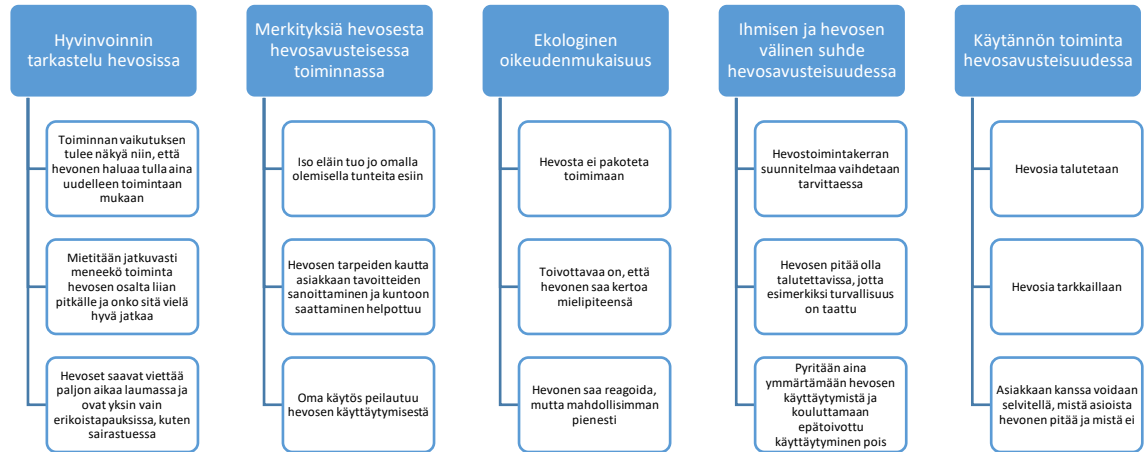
Hyvinvoinnin tarkastelu hevosissa

Toiminnan vaikutuksen tulee näkyä niin, että hevonen haluaa tulla aina uudelleen toimintaan mukaan

Mietitään jatkuvasti meneekö toiminta hevosen osalta liian pitkälle ja onko sitä vielä hyvä jatkaa

Hevoset saavat viettää paljon aikaa laumassa ja ovat yksin vain erikoistapauksissa, kuten sairastuessa

Merkityksiä hevosesta hevosavusteisessa toiminnassa

Iso eläin tuo jo omalla olemisella tunteita esiin

Hevosen tarpeiden kautta asiakkaan tavoitteiden sanoittaminen ja kuntoon saattaminen helpottuu

Oma käytös peilautuu hevosen käyttäytymisestä

Ekologinen oikeudenmukaisuus

Hevosta ei pakoteta toimimaan

Toivottavaa on, että hevonen saa kertoa mielipiteensä

Hevonen saa reagoida, mutta mahdollisimman pienesti

Ihmisen ja hevosen välinen suhde hevosavusteisuudessa

Hevostoimintakerran suunnitelmaa vaihdetaan tarvittaessa

Hevosen pitää olla talutettavissa, jotta esimerkiksi turvallisuus on taattu

Pyritään aina ymmärtämään hevosen käyttäytymistä ja kouluttamaan epätoivottu käyttäytyminen pois

Käytännön toiminta hevosavusteisuudessa

Hevosia talutetaan

Hevosia tarkkaillaan

Asiakkaan kanssa voidaan selvitellä, mistä asioista hevonen pitää ja mistä ei